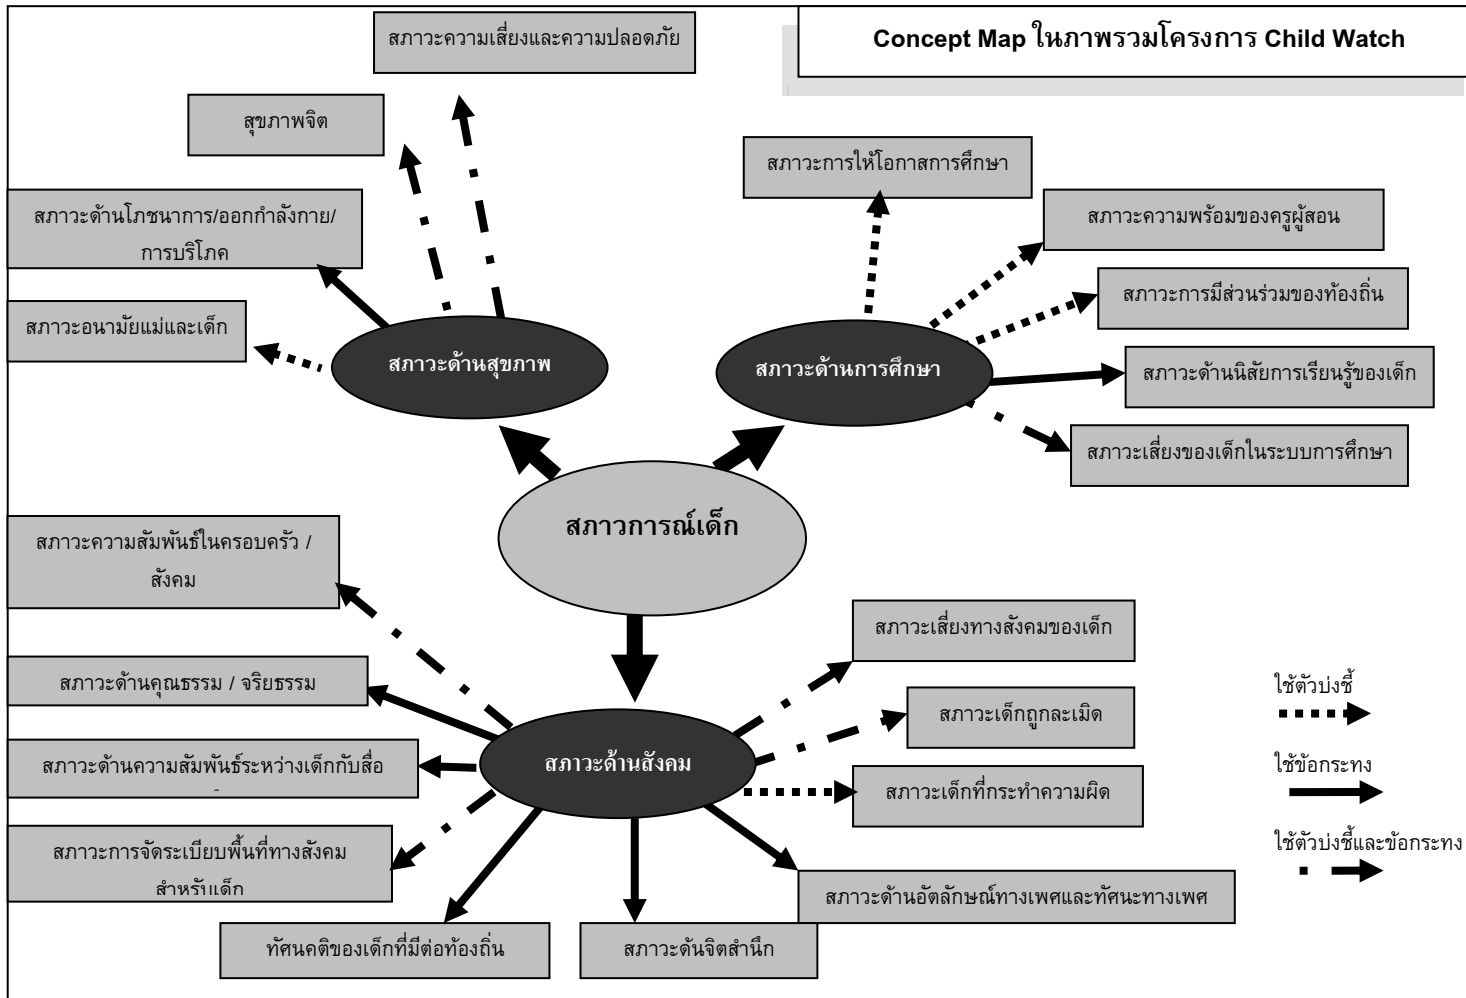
Concept Map ในภาพรวมโครงการ Child Watch

สภาวะความเสี่ยงและความปลอดภัย

สุขภาพจิต

สภาวะด้านโภชนาการ/ออกกำลังกาย/การบริโภค

สภาวะอนามัยแม่และเด็ก

สภาวะด้านสุขภาพ

สภาวะการให้โอกาสการศึกษา

สภาวะความพร้อมของครูผู้สอน

สภาวะการมีส่วนร่วมของท้องถิ่น

สภาวะด้านการศึกษา

สภาวะด้านนิสัยการเรียนรู้ของเด็ก

สภาวะเสี่ยงของเด็กในระบบการศึกษา

สภาวการณ์เด็ก

สภาวะความสัมพันธ์ในครอบครัว / สังคม

สภาวะด้านคุณธรรม / จริยธรรม

สภาวะด้านความสัมพันธ์ระหว่างเด็กกับสื่อ

สภาวะการจัดระเบียบพื้นที่ทางสังคมสำหรับเด็ก

สภาวะด้านสังคม

สภาวะเสี่ยงทางสังคมของเด็ก

สภาวะเด็กถูกละเมิด

สภาวะเด็กที่กระทำความผิด

สภาวะด้านอัตลักษณ์ทางเพศและทัศนะทางเพศ

ทัศนคติของเด็กที่มีต่อท้องถิ่น

สภาวะด้นจิตสำนึก

ใช้ตัวบ่งชี้

ใช้ข้อกระทง

ใช้ตัวบ่งชี้และข้อกระทง